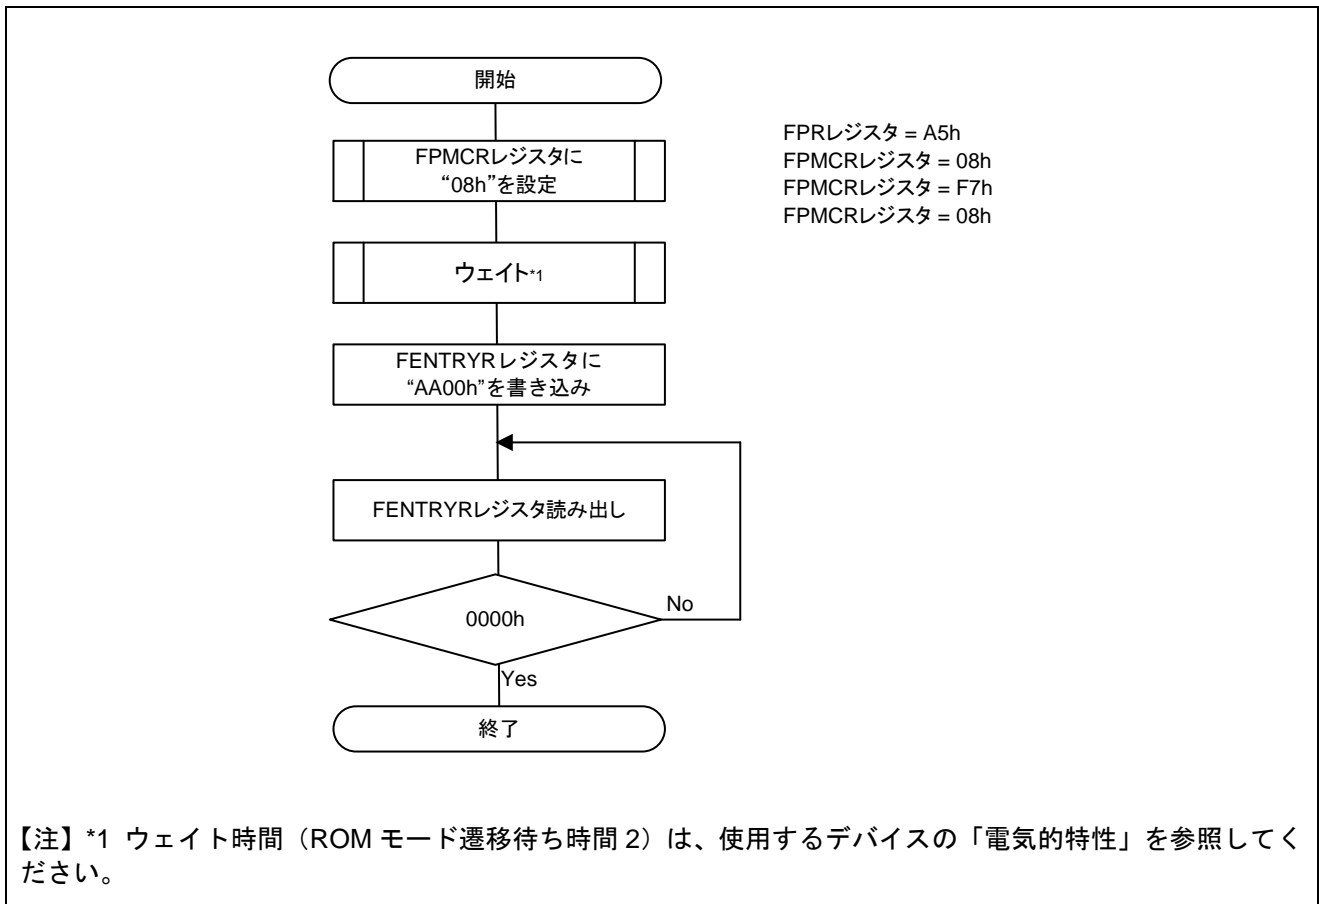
開始

FPMCRレジスタに “08h”を設定

FPRレジスタ = A5h
FPMCRレジスタ = 08h
FPMCRレジスタ = F7h
FPMCRレジスタ = 08h

ウェイト*1

FENTRYRレジスタに “AA00h”を書き込み

FENTRYRレジスタ読み出し

0000h

No

Yes

終了

【注】*1 ウェイト時間（ROM モード遷移待ち時間 2）は、使用するデバイスの「電気的特性」を参照してください。